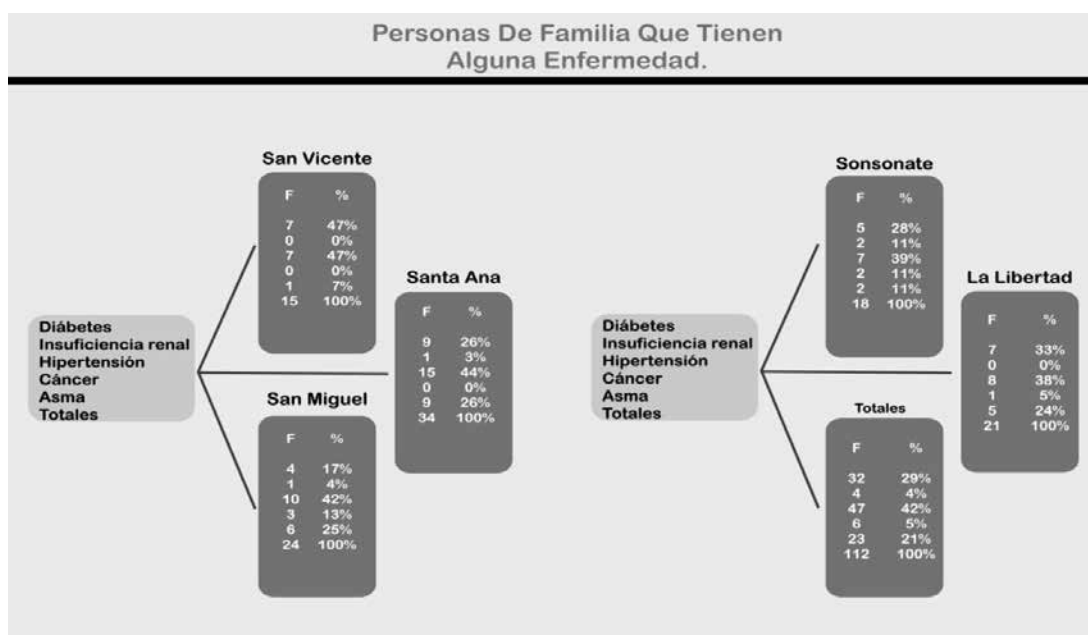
Personas De Familia Que Tienen
Alguna Enfermedad.

Diábetes
Insuficiencia renal
Hipertensión
Cáncer
Asma
Totales

San Vicente

| F | % |
|---|---|
| 7 | 47% |
| 0 | 0% |
| 7 | 47% |
| 0 | 0% |
| 1 | 7% |
| 15 | 100% |

Santa Ana

| F | % |
|---|---|
| 9 | 26% |
| 1 | 3% |
| 15 | 44% |
| 0 | 0% |
| 9 | 26% |
| 34 | 100% |

San Miguel

| F | % |
|---|---|
| 4 | 17% |
| 1 | 4% |
| 10 | 42% |
| 3 | 13% |
| 6 | 25% |
| 24 | 100% |

Diábetes
Insuficiencia renal
Hipertensión
Cáncer
Asma
Totales

Sonsonate

| F | % |
|---|---|
| 5 | 28% |
| 2 | 11% |
| 7 | 39% |
| 2 | 11% |
| 2 | 11% |
| 18 | 100% |

La Libertad

| F | % |
|---|---|
| 7 | 33% |
| 0 | 0% |
| 8 | 38% |
| 1 | 5% |
| 5 | 24% |
| 21 | 100% |

Totales

| F | % |
|---|---|
| 32 | 29% |
| 4 | 4% |
| 47 | 42% |
| 6 | 5% |
| 23 | 21% |
| 112 | 100% |